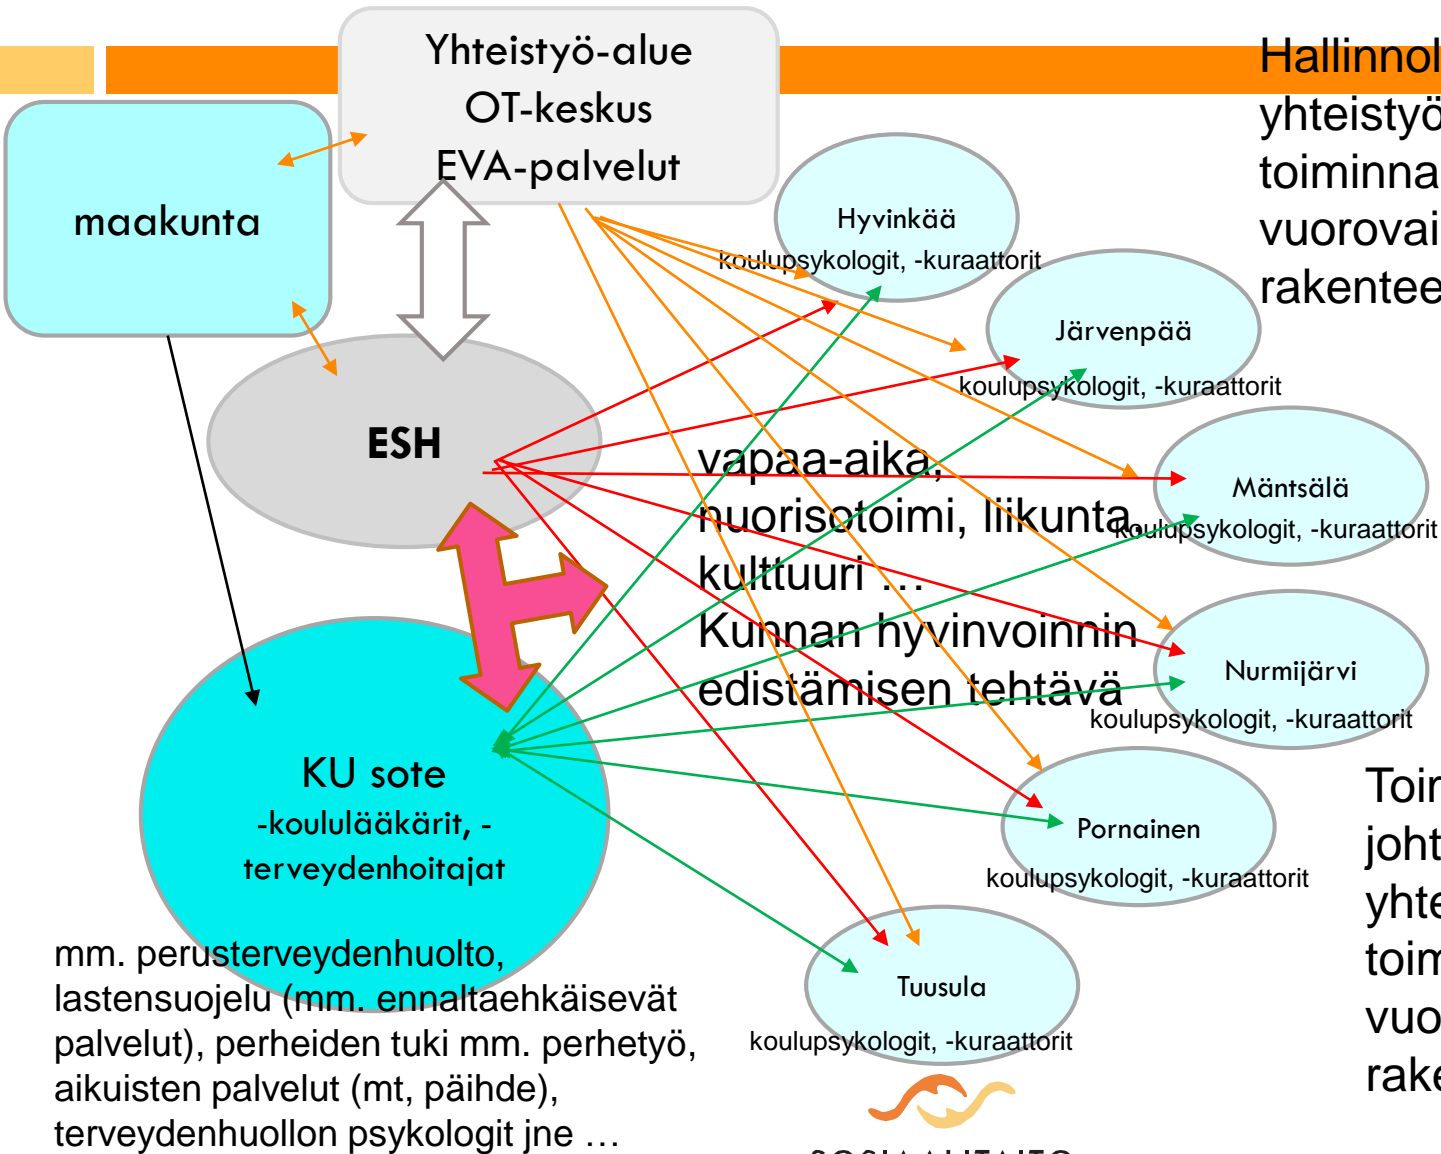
Yhteistyö-alue
OT-keskus
EVA-palvelut

Hallinnol
yhteistyö
toiminna
vuorovai
rakentee

maakunta

Hyvinkää
koulupsykologit, -kuraattorit

Järvenpää
koulupsykologit, -kuraattorit

ESH

vapaa-aika, nuorisotoimi, liikunta, kulttuuri …
Kunnan hyvinvoinnin edistämisen tehtävä

Mäntsälä
koulupsykologit, -kuraattorit

Nurmijärvi
koulupsykologit, -kuraattorit

KU sote
-koululääkärit, -terveydenhoitajat

Pornainen
koulupsykologit, -kuraattorit

Toi
joht
yhte
toim
vuo
rake

Tuusula
koulupsykologit, -kuraattorit

mm. perusterveydenhuolto, lastensuojelu (mm. ennaltaehkäisevät palvelut), perheiden tuki mm. perhetyö, aikuisten palvelut (mt, päihde), terveydenhuollon psykologit jne …